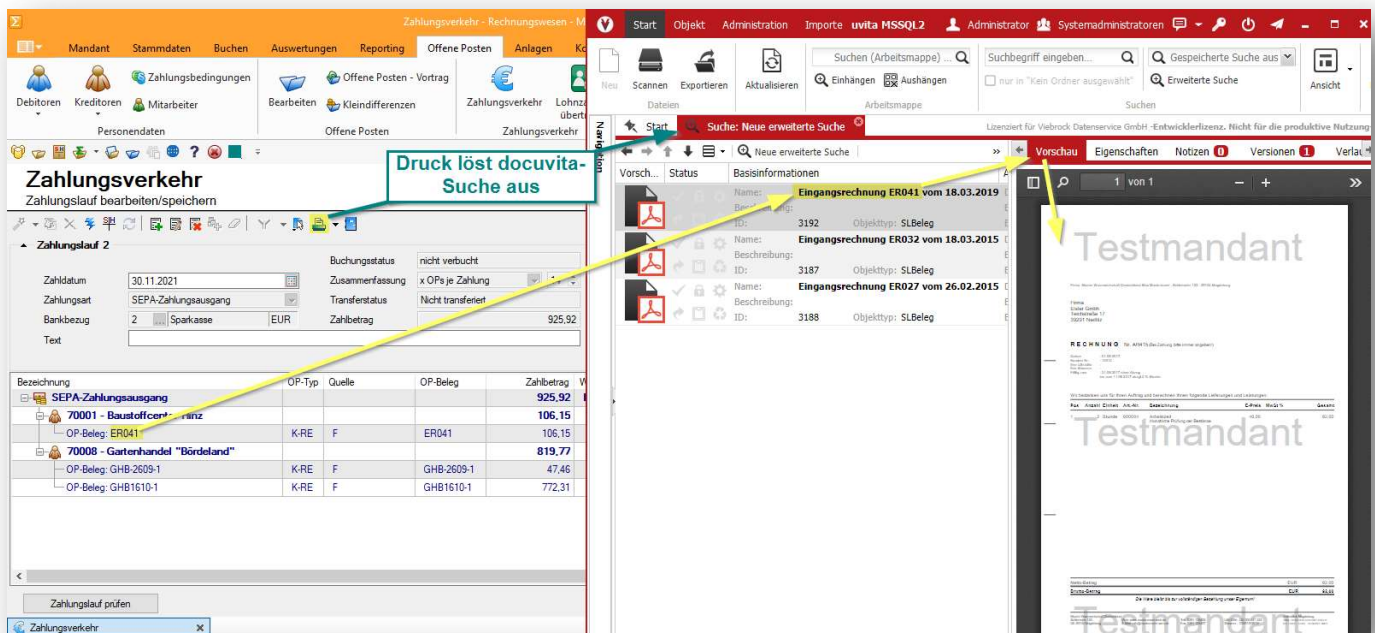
Zahlungsverkehr - Rechnungswesen - M

Mandant Stammdaten Buchen Auswertungen Reporting Offene Posten Anlagen Ko

Debitoren Kreditoren Zahlungsbedingungen Mitarbeiter Personendaten
Bearbeiten Offene Posten - Vortrag Kleindifferenzen Offene Posten
Zahlungsverkehr Lohnzahlung übertr. Zahlungsverkehr

Zahlungsverkehr
Zahlungslauf bearbeiten/speichern

Druck löst docuvita-Suche aus

Zahlungslauf 2

| | | | |
|---|---|---|---|
| Zahldatum | 30.11.2021 | Buchungsstatus | nicht verbucht |
| Zahlungsart | SEPA-Zahlungsausgang | Zusammenfassung | x OPs je Zahlung |
| Bankbezug | 2 Sparkasse EUR | Transferstatus | Nicht transferiert |
| Text | | Zahlbetrag | 925,92 |

| Bezeichnung | OP-Typ | Quelle | OP-Beleg | Zahlbetrag |
|---|---|---|---|---|
| SEPA-Zahlungsausgang | | | | 925,92 |
| 70001 - Baustoffcenter Frinz | | | | 106,15 |
| OP-Beleg: ER041 | K-RE | F | ER041 | 106,15 |
| 70008 - Gartenhandel "Bördeland" | | | | 819,77 |
| OP-Beleg: GHB-2609-1 | K-RE | F | GHB-2609-1 | 47,46 |
| OP-Beleg: GHB1610-1 | K-RE | F | GHB1610-1 | 772,31 |

Zahlungslauf prüfen
Zahlungsverkehr

Start Objekt Administration Importe uvita MSSQL2 Administrator Systemadministratoren

Neu Scannen Exportieren Dateien Aktualisieren Suchen (Arbeitsmappe) ... Einhängen Aushängen Arbeitsmappe Suchbegriff eingeben... nur in "Kein Ordner ausgewählt" Gespeicherte Suche aus Erweiterte Suche Suchen Ansicht

Navigation Start Suche: Neue erweiterte Suche
Lizenziert für Viebrock Datenservice GmbH - Entwicklerlizenz. Nicht für die produktive Nutzung

Neue erweiterte Suche
Vorschau Eigenschaften Notizen 0 Versionen 1 Verlauf

Vorsch... Status Basisinformationen
Name: Eingangsrechnung ER041 vom 18.03.2019
Beschreibung:
ID: 3192 Objekttyp: SLBeleg
Name: Eingangsrechnung ER032 vom 18.03.2015
Beschreibung:
ID: 3187 Objekttyp: SLBeleg
Name: Eingangsrechnung ER027 vom 26.02.2015
Beschreibung:
ID: 3188 Objekttyp: SLBeleg

1 von 1

Testmandant
RECHNUNG
Testmandant
Testmandant